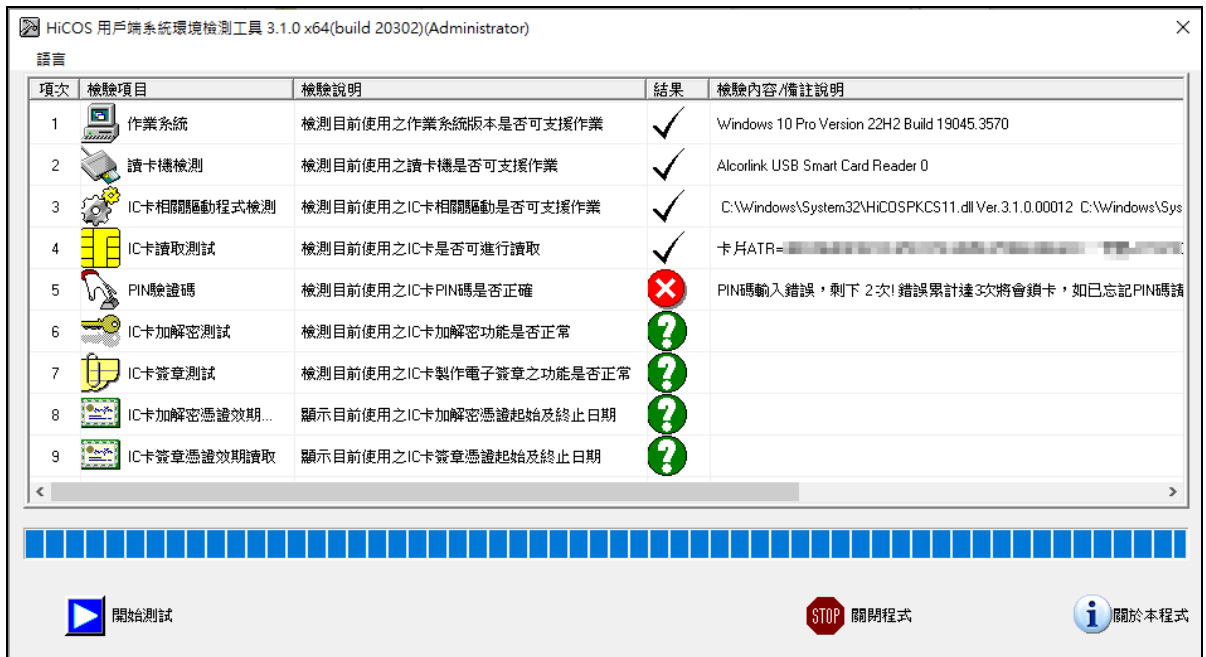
HiCOS 用戶端系統環境檢測工具 3.1.0 x64(build 20302)(Administrator)

語言

| 項次 | 檢驗項目 | 檢驗說明 | 結果 | 檢驗內容/備註說明 |
|---|---|---|---|---|
| 1 | 作業系統 | 檢測目前使用之作業系統版本是否可支援作業 | ✓ | Windows 10 Pro Version 22H2 Build 19045.3570 |
| 2 | 讀卡機檢測 | 檢測目前使用之讀卡機是否可支援作業 | ✓ | Alcorlink USB Smart Card Reader 0 |
| 3 | IC卡相關驅動程式檢測 | 檢測目前使用之IC卡相關驅動是否可支援作業 | ✓ | C:\Windows\System32\HiCOSPKCS11.dll Ver.3.1.0.00012 C:\Windows\Sys |
| 4 | IC卡讀取測試 | 檢測目前使用之IC卡是否可進行讀取 | ✓ | 卡片ATR=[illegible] |
| 5 | PIN驗證碼 | 檢測目前使用之IC卡PIN碼是否正確 | ✗ | PIN碼輸入錯誤，剩下 2次! 錯誤累計達3次將會鎖卡，如已忘記PIN碼請 |
| 6 | IC卡加解密測試 | 檢測目前使用之IC卡加解密功能是否正常 | ? | |
| 7 | IC卡簽章測試 | 檢測目前使用之IC卡製作電子簽章之功能是否正常 | ? | |
| 8 | IC卡加解密憑證效期... | 顯示目前使用之IC卡加解密憑證起始及終止日期 | ? | |
| 9 | IC卡簽章憑證效期讀取 | 顯示目前使用之IC卡簽章憑證起始及終止日期 | ? | |

開始測試

STOP 關閉程式

關於本程式